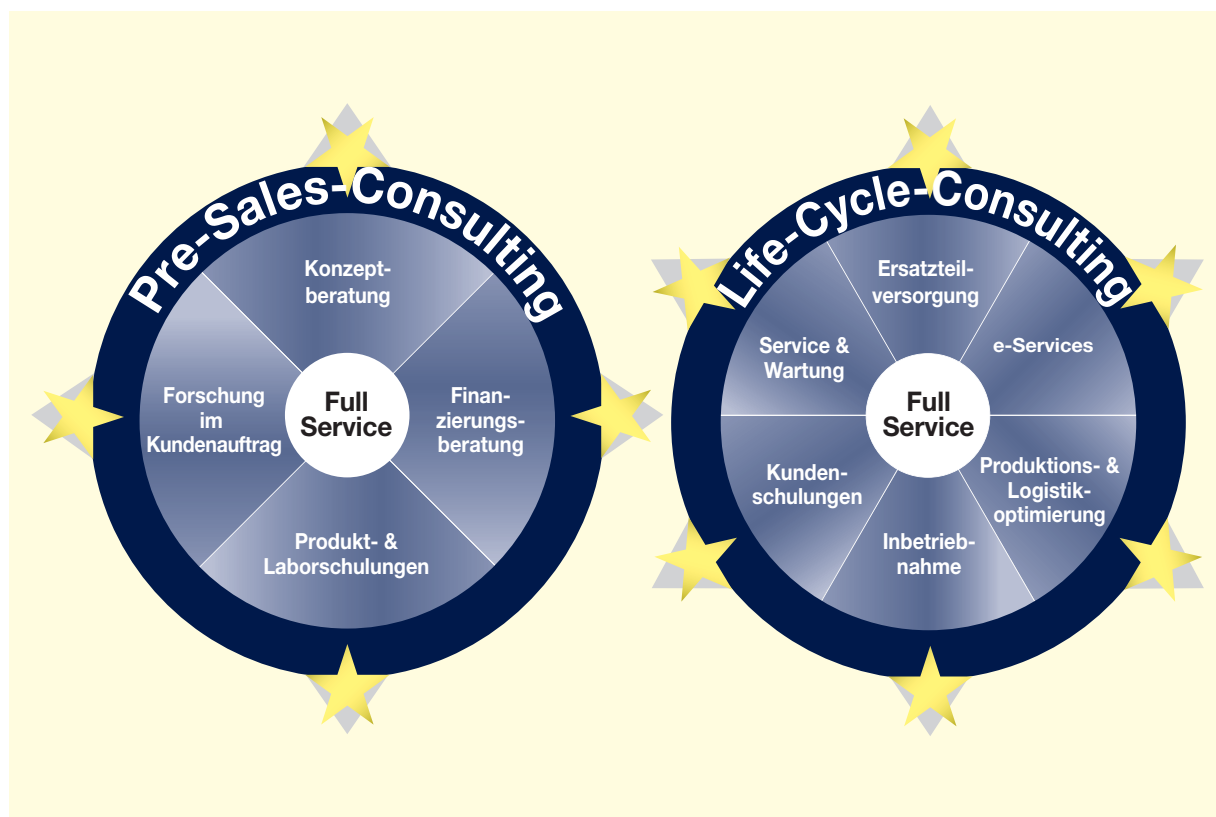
Pre-Sales-Consulting

Konzeptberatung

Forschung im Kundenauftrag

Full Service

Finanzierungsberatung

Produkt- & Laborschulungen

Life-Cycle-Consulting

Ersatzteilversorgung

Service & Wartung

e-Services

Full Service

Kundenschulungen

Produktions- & Logistikoptimierung

Inbetriebnahme